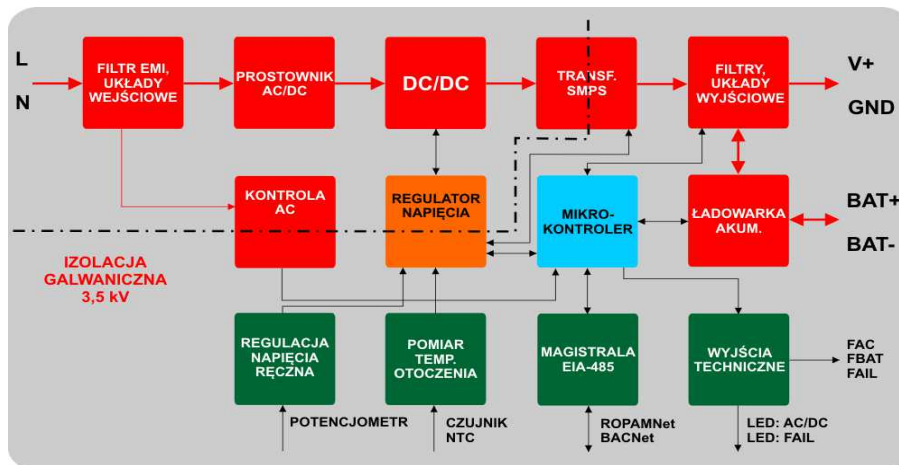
L

N

FILTR EMI, UKŁADY WEJŚCIOWE

PROSTOWNIK AC/DC

DC/DC

TRANSF. SMPS

FILTRY, UKŁADY WYJŚCIOWE

V+

GND

KONTROLA AC

REGULATOR NAPIĘCIA

MIKRO-KONTROLER

ŁADOWARKA AKUM.

BAT+

BAT-

IZOLACJA GALWANICZNA 3,5 kV

REGULACJA NAPIĘCIA RĘCZNA

POMIAR TEMP. OTOCZENIA

MAGISTRALA EIA-485

WYJŚCIA TECHNICZNE

FAC
FBAT
FAIL

POTENCJOMETR

CZUJNIK NTC

ROPAMNet
BACNet

LED: AC/DC
LED: FAIL